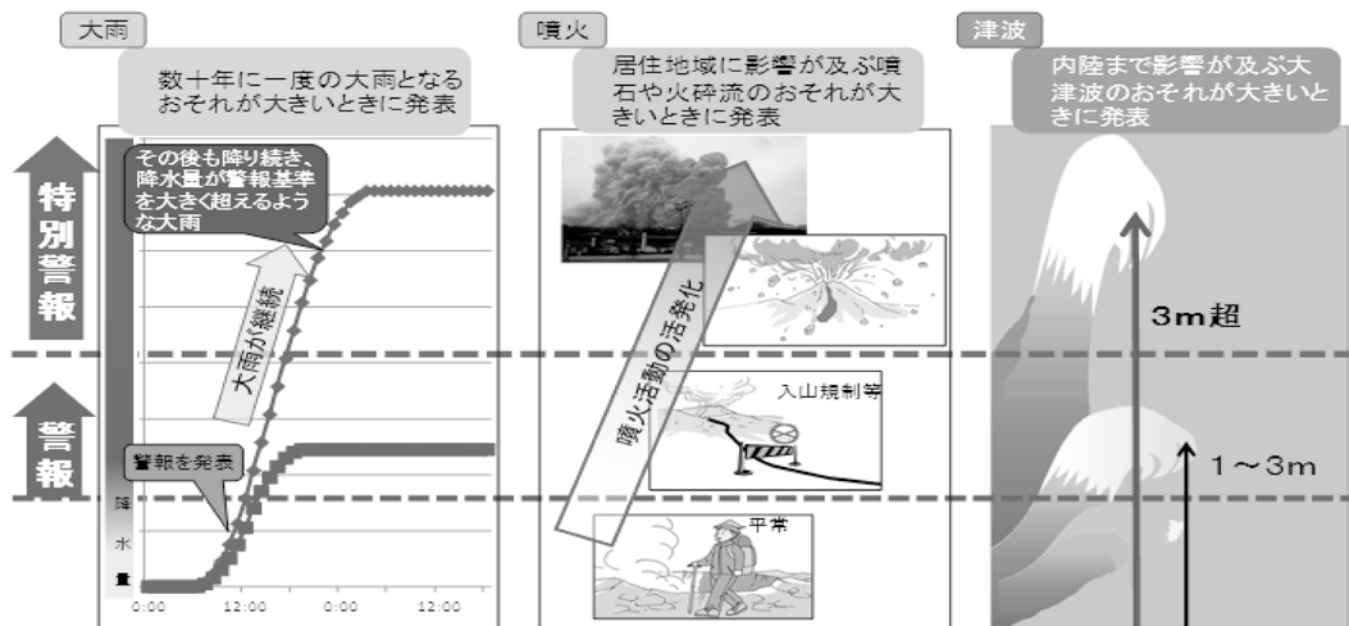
大雨

数十年に一度の大雨となるおそれが大きいときに発表

特別警報

警報

その後も降り続き、降水量が警報基準を大きく超えるような大雨

大雨が継続

警報を発表

降水量

0:00　12:00　0:00　12:00

噴火

居住地域に影響が及ぶ噴石や火砕流のおそれが大きいときに発表

噴火活動の活発化

入山規制等

平常

津波

内陸まで影響が及ぶ大津波のおそれが大きいときに発表

3m超

1～3m